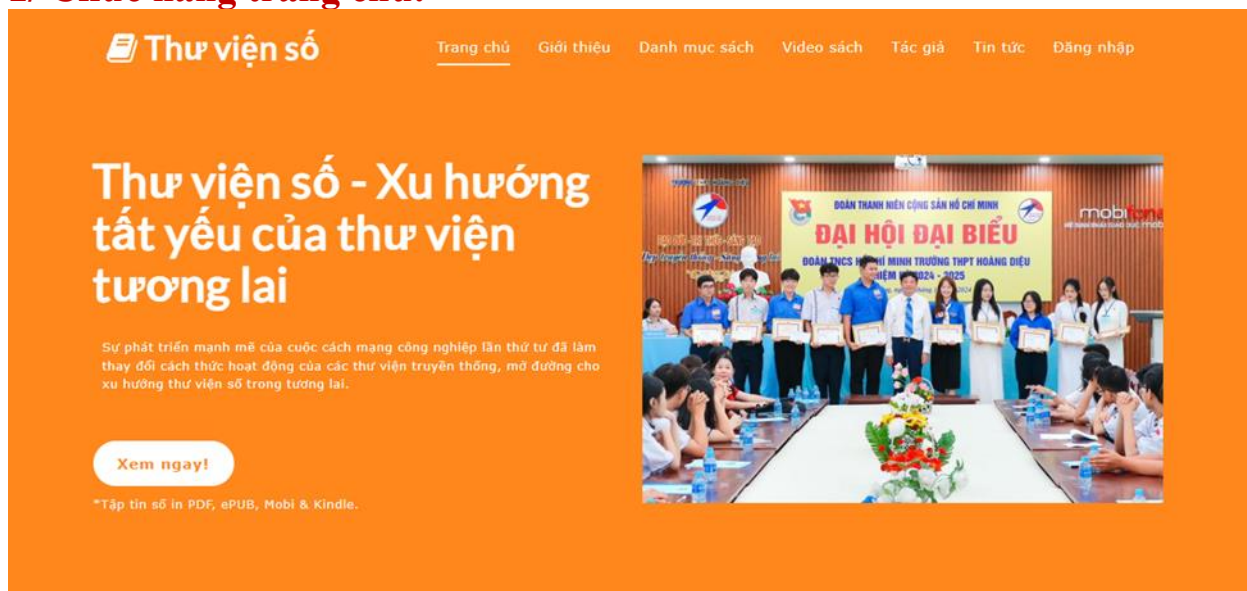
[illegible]

Thư viện số

Trang chủ Giới thiệu Danh mục sách Video sách Tác giả Tin tức Đăng nhập

Thư viện số - Xu hướng tất yếu của thư viện tương lai

Sự phát triển mạnh mẽ của cuộc cách mạng công nghiệp lần thứ tư đã làm thay đổi cách thức hoạt động của các thư viện truyền thống, mở đường cho xu hướng thư viện số trong tương lai.

Xem ngay!

*Tập tin số in PDF, ePUB, Mobi & Kindle.

ĐOÀN THANH NIÊN CỘNG SẢN HỒ CHÍ MINH
ĐẠI HỘI ĐẠI BIỂU
ĐOÀN TNCS H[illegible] CHÍ MINH TRƯỜNG THPT HOÀNG DIỆU
NHIỆM K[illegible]2024 - 2025

mobifone